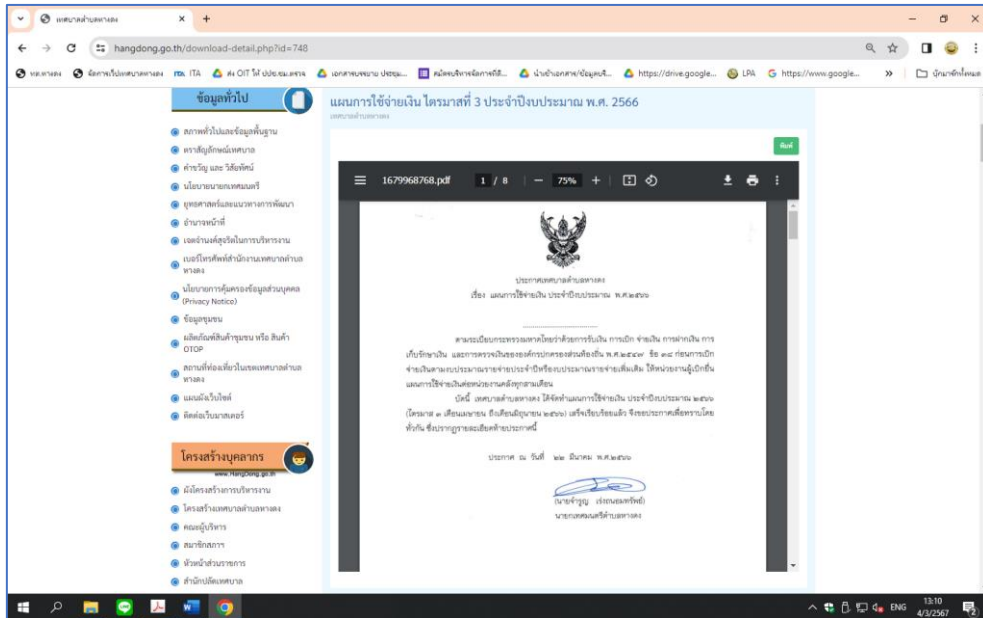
เทศบาลตำบลหางดง ×

hangdong.go.th/download-detail.php?id=748

ข้อมูลทั่วไป

สภาพทั่วไปและข้อมูลพื้นฐาน
ตราสัญลักษณ์เทศบาล
คำขวัญ และ วิสัยทัศน์
นโยบายนายกเทศมนตรี
ยุทธศาสตร์และแนวทางการพัฒนา
อำนาจหน้าที่
เจตจำนงค์สุจริตในการบริหารงาน
เบอร์โทรศัพท์สำนักงานเทศบาลตำบลหางดง
นโยบายการคุ้มครองข้อมูลส่วนบุคคล (Privacy Notice)
ข้อมูลชุมชน
ผลิตภัณฑ์สินค้าชุมชน หรือ สินค้า OTOP
สถานที่ท่องเที่ยวในเขตเทศบาลตำบลหางดง
แผนผังเว็บไซต์
ติดต่อเว็บมาสเตอร์

โครงสร้างบุคลากร
www.HangDong.go.th

ผังโครงสร้างการบริหารงาน
โครงสร้างเทศบาลตำบลหางดง
คณะผู้บริหาร
สมาชิกสภาฯ
หัวหน้าส่วนราชการ
สำนักปลัดเทศบาล

แผนการใช้จ่ายเงิน ไตรมาสที่ 3 ประจำปีงบประมาณ พ.ศ. 2566
เทศบาลตำบลหางดง

พิมพ์

1679968768.pdf 1 / 8 75%

ประกาศเทศบาลตำบลหางดง
เรื่อง แผนการใช้จ่ายเงิน ประจำปีงบประมาณ พ.ศ.๒๕๖๖

ตามระเบียบกระทรวงมหาดไทยว่าด้วยการรับเงิน การเบิก จ่ายเงิน การฝากเงิน การเก็บรักษาเงิน และการตรวจเงินขององค์กรปกครองส่วนท้องถิ่น พ.ศ.๒๕๔๗ ข้อ ๒๘ ก่อนการเบิกจ่ายเงินตามงบประมาณรายจ่ายประจำปีหรืองบประมาณรายจ่ายเพิ่มเติม ให้หน่วยงานผู้เบิกยื่นแผนการใช้จ่ายเงินต่อหน่วยงานคลังทุกสามเดือน

บัดนี้ เทศบาลตำบลหางดง ได้จัดทำแผนการใช้จ่ายเงิน ประจำปีงบประมาณ ๒๕๖๖ (ไตรมาส ๓ เดือนเมษายน ถึงเดือนมิถุนายน ๒๕๖๖) เสร็จเรียบร้อยแล้ว จึงขอประกาศเพื่อทราบโดยทั่วกัน ซึ่งปรากฏรายละเอียดท้ายประกาศนี้

ประกาศ ณ วันที่ ๒๒ มีนาคม พ.ศ.๒๕๖๖

(นายจำรูญ เรืองเดชทรัพย์)
นายกเทศมนตรีตำบลหางดง

ENG 13:10 4/3/2567